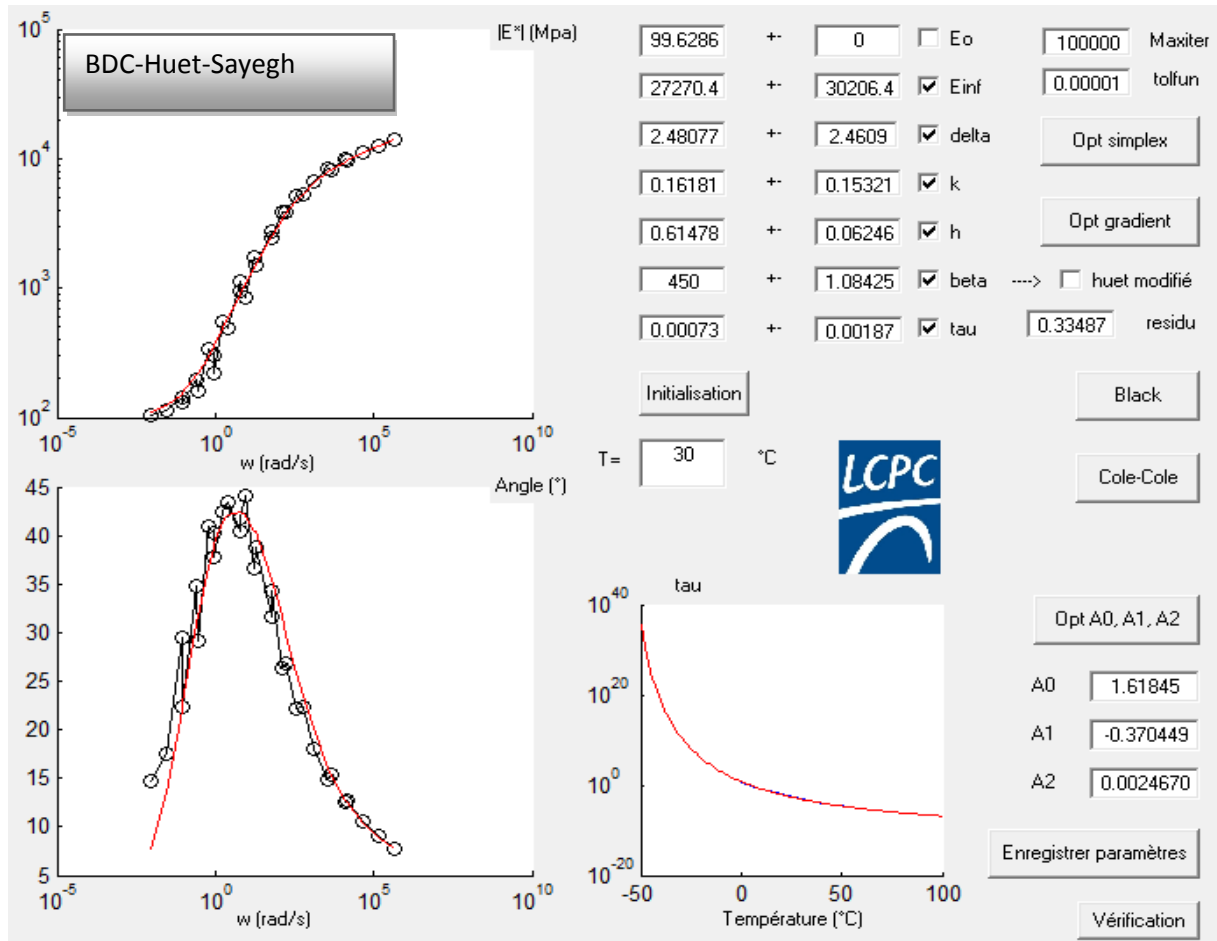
BDC-Huet-Sayegh

|E*| (Mpa)

$10^5$
$10^4$
$10^3$
$10^2$
$10^{-5}$ $10^0$ $10^5$ $10^{10}$
w (rad/s)

99.6286 +- 0 Eo
27270.4 +- 30206.4 Einf
2.48077 +- 2.4609 delta
0.16181 +- 0.15321 k
0.61478 +- 0.06246 h
450 +- 1.08425 beta ----> huet modifié
0.00073 +- 0.00187 tau 0.33487 residu

100000 Maxiter
0.00001 tolfun

Opt simplex

Opt gradient

Initialisation

Black

T= 30 °C

LCPC

Cole-Cole

Angle (°)

45
40
35
30
25
20
15
10
5
$10^{-5}$ $10^0$ $10^5$ $10^{10}$
w (rad/s)

tau

$10^{40}$
$10^{20}$
$10^0$
$10^{-20}$
-50 0 50 100
Température (°C)

Opt A0, A1, A2

A0 1.61845
A1 -0.370449
A2 0.0024670

Enregistrer paramètres

Vérification